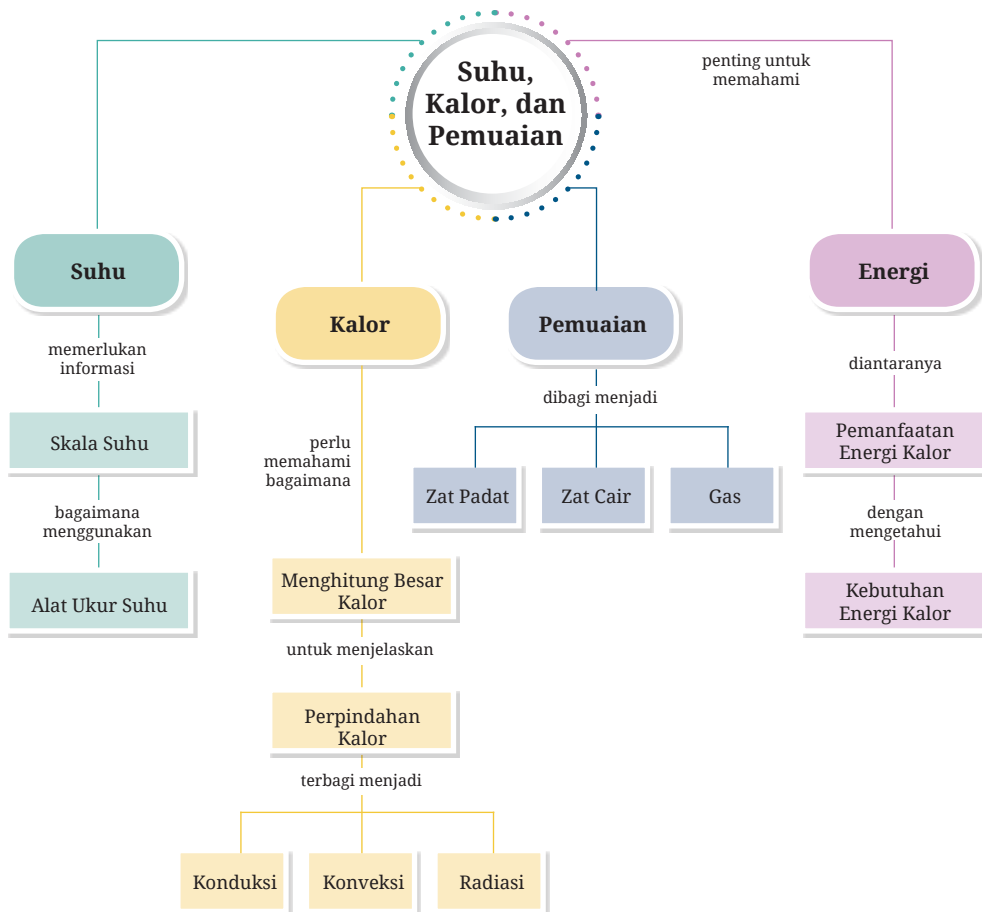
Suhu, Kalor, dan Pemuaian

penting untuk memahami

Suhu

memerlukan informasi

Skala Suhu

bagaimana menggunakan

Alat Ukur Suhu

Kalor

perlu memahami bagaimana

Menghitung Besar Kalor

untuk menjelaskan

Perpindahan Kalor

terbagi menjadi

Konduksi

Konveksi

Radiasi

Pemuaian

dibagi menjadi

Zat Padat

Zat Cair

Gas

Energi

diantaranya

Pemanfaatan Energi Kalor

dengan mengetahui

Kebutuhan Energi Kalor